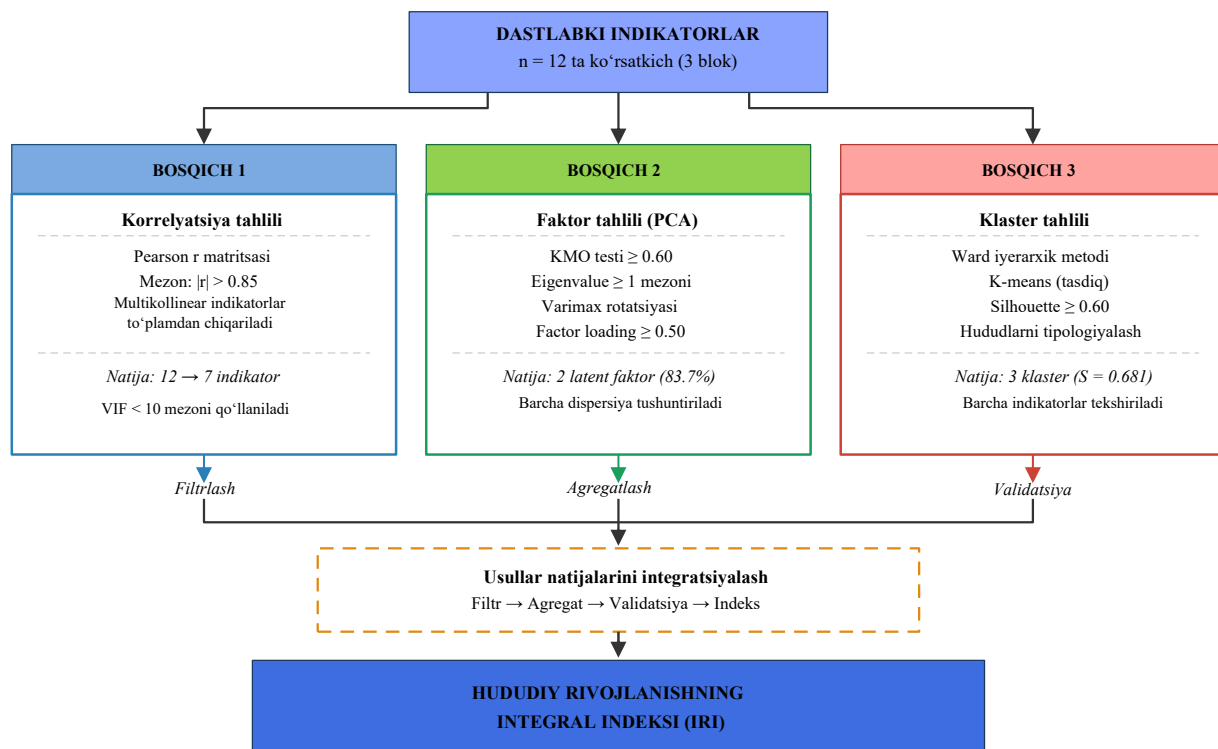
DASTLABKI INDIKATORLAR
n = 12 ta ko‘rsatkich (3 blok)

BOSQICH 1

Korrelyatsiya tahlili

Pearson r matritsasi
Mezon: $|r| > 0.85$
Multikollinear indikatorlar to‘plamdan chiqariladi

Natija: 12 → 7 indikator
VIF < 10 mezoni qo‘llaniladi

BOSQICH 2

Faktor tahlili (PCA)

KMO testi $\geq 0.60$
Eigenvalue $\geq 1$ mezoni
Varimax rotatsiyasi
Factor loading $\geq 0.50$

Natija: 2 latent faktor (83.7%)
Barcha dispersiya tushuntiriladi

BOSQICH 3

Klaster tahlili

Ward iyerarxik metodi
K-means (tasdiq)
Silhouette $\geq 0.60$
Hududlarni tipologiyalash

Natija: 3 klaster (S = 0.681)
Barcha indikatorlar tekshiriladi

Filtrlash
Agregatlash
Validatsiya

Usullar natijalarini integratsiyalash
Filtr → Agregat → Validatsiya → Indeks

HUDUDIY RIVOJLANISHNING
INTEGRAL INDEKSI (IRI)